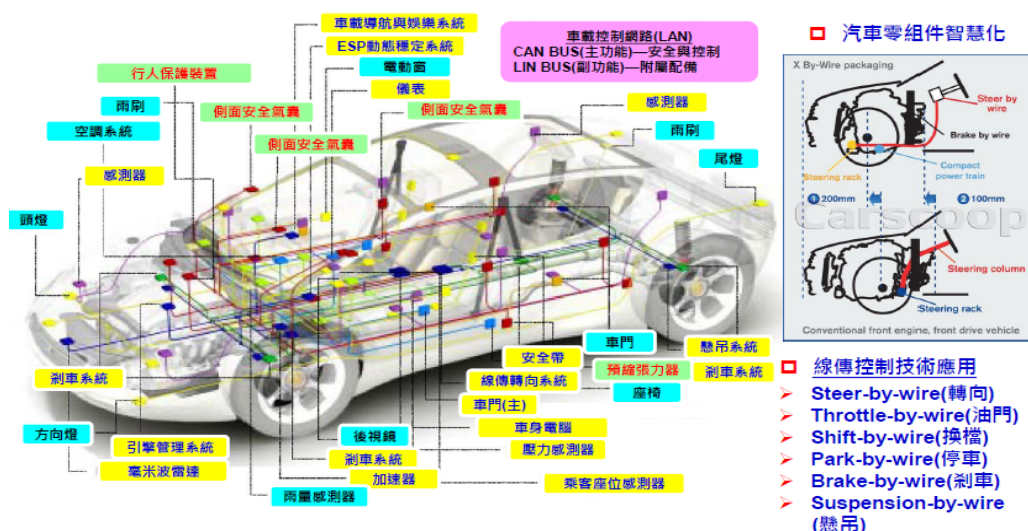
車載導航與娛樂系統
ESP動態穩定系統
電動窗
儀表
行人保護裝置
雨刷
側面安全氣囊
側面安全氣囊
空調系統
側面安全氣囊
感測器
頭燈

車載控制網路(LAN)
CAN BUS(主功能)—安全與控制
LIN BUS(副功能)—附屬配備

感測器
雨刷
尾燈

車門
懸吊系統
安全帶
預緊張力器
剎車系統
線傳轉向系統
座椅
剎車系統
車門(主)
方向燈
車身電腦
後視鏡
引擎管理系統
壓力感測器
毫米波雷達
剎車系統
加速器
乘客座位感測器
雨量感測器

汽車零組件智慧化

X By-Wire packaging
Steer by wire
Brake by wire
Steering rack
Compact power train
1 200mm
2 100mm
Carscoop
Steering column
Steering rack
Conventional front engine, front drive vehicle

線傳控制技術應用
Steer-by-wire(轉向)
Throttle-by-wire(油門)
Shift-by-wire(換檔)
Park-by-wire(停車)
Brake-by-wire(剎車)
Suspension-by-wire (懸吊)